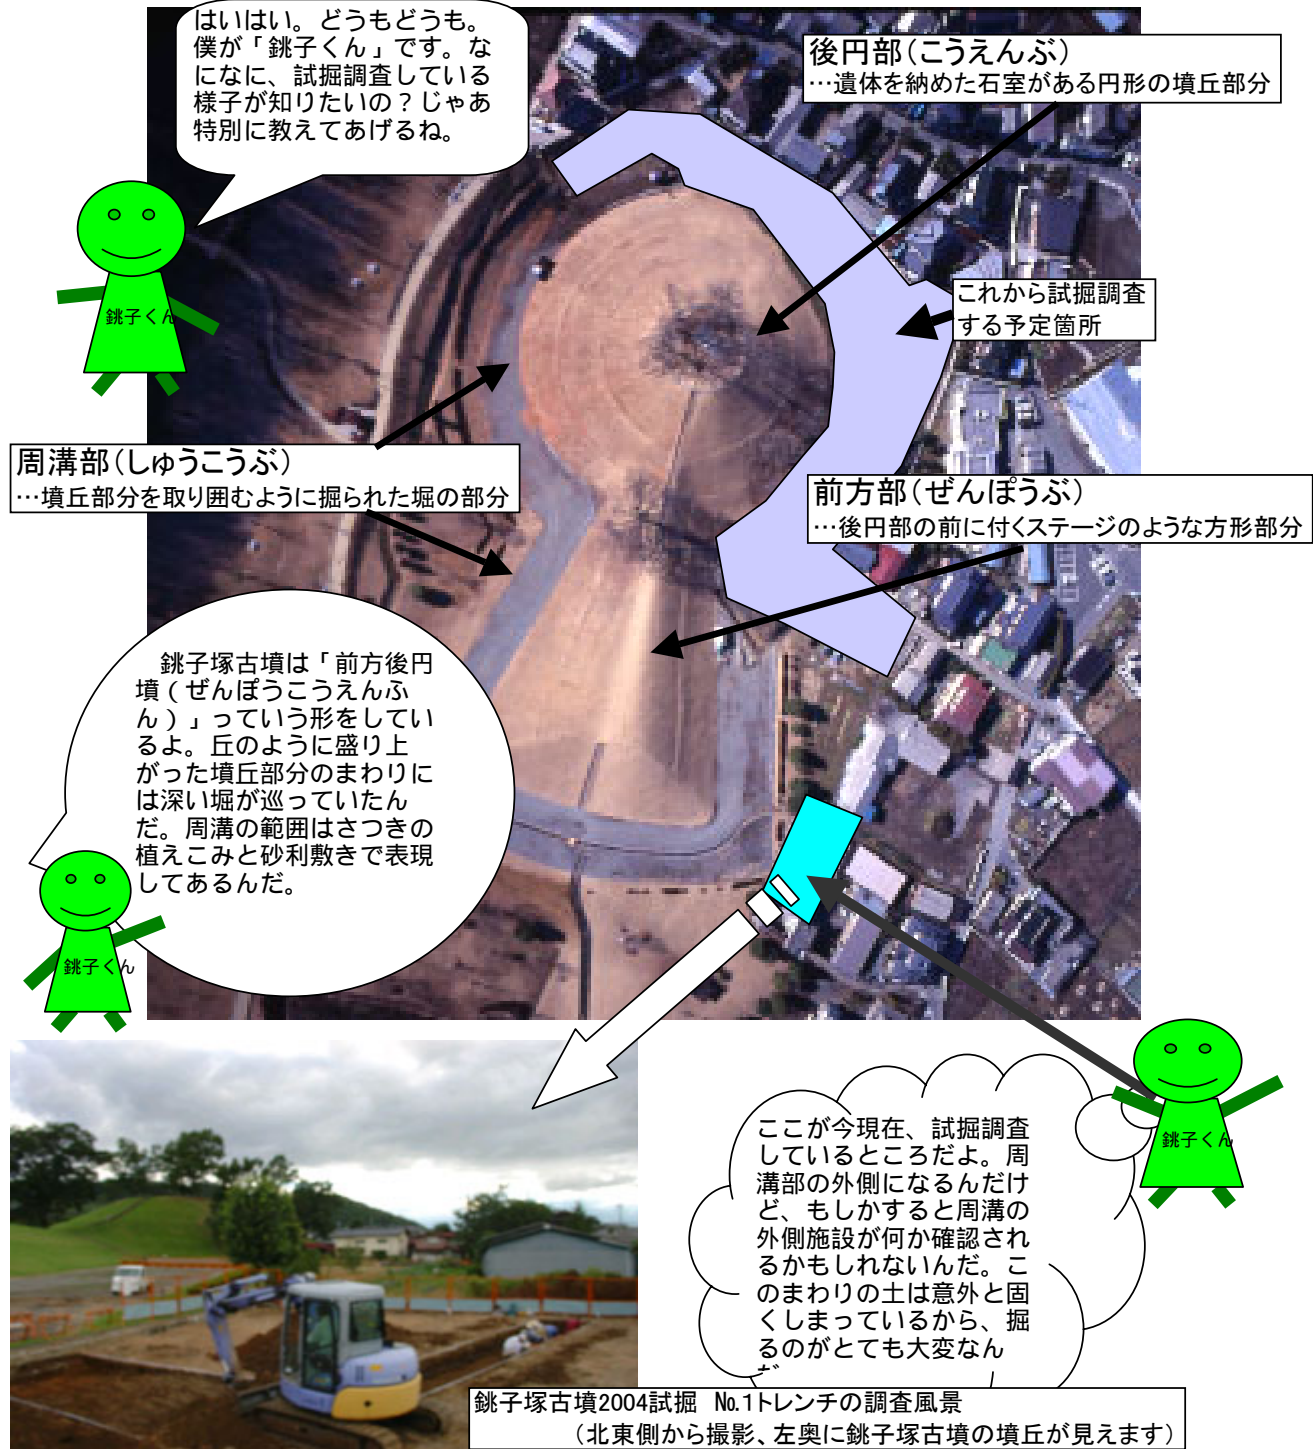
はいはい。どうもどうも。僕が「銚子くん」です。なになに、試掘調査している様子が知りたいの？じゃあ特別に教えてあげるね。

銚子くん

後円部（こうえんぶ）
…遺体を納めた石室がある円形の墳丘部分

これから試掘調査する予定箇所

周溝部（しゅうこうぶ）
…墳丘部分を取り囲むように掘られた堀の部分

前方部（ぜんぽうぶ）
…後円部の前に付くステージのような方形部分

銚子塚古墳は「前方後円墳（ぜんぽうこうえんふん）」っていう形をしているよ。丘のように盛り上がった墳丘部分のまわりには深い堀が巡っていたんだ。周溝の範囲はさつきの植えこみと砂利敷きで表現してあるんだ。

銚子くん

銚子くん

ここが今現在、試掘調査しているところだよ。周溝部の外側になるんだけど、もしかすると周溝の外側施設が何か確認されるかもしれないんだ。このまわりの土は意外と固くしまっているから、掘るのがとても大変なん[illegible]

銚子塚古墳2004試掘　No.1トレンチの調査風景
（北東側から撮影、左奥に銚子塚古墳の墳丘が見えます）